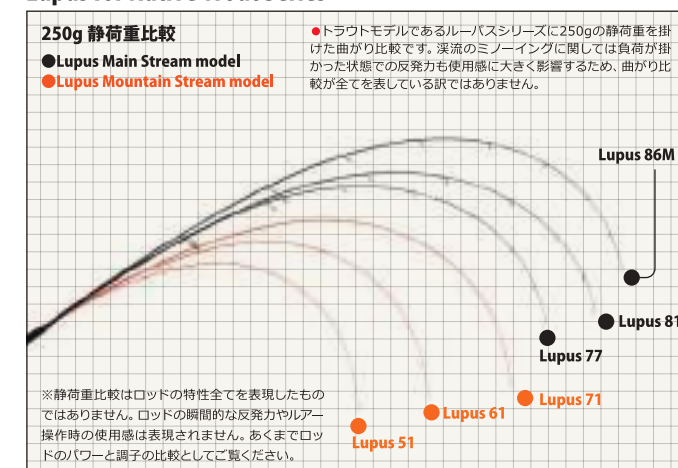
250g 静荷重比較
●Lupus Main Stream model
●Lupus Mountain Stream model

●トラウトモデルであるルーパスシリーズに250gの静荷重を掛けた曲がり比較です。渓流のミノーイングに関しては負荷が掛かった状態での反発力も使用感に大きく影響するため、曲がり比較が全てを表している訳ではありません。

Lupus 86M
Lupus 81
Lupus 77
Lupus 71
Lupus 61
Lupus 51

※静荷重比較はロッドの特性全てを表現したものではありません。ロッドの瞬間的な反発力やルアー操作時の使用感は表現されません。あくまでロッドのパワーと調子の比較としてご覧ください。